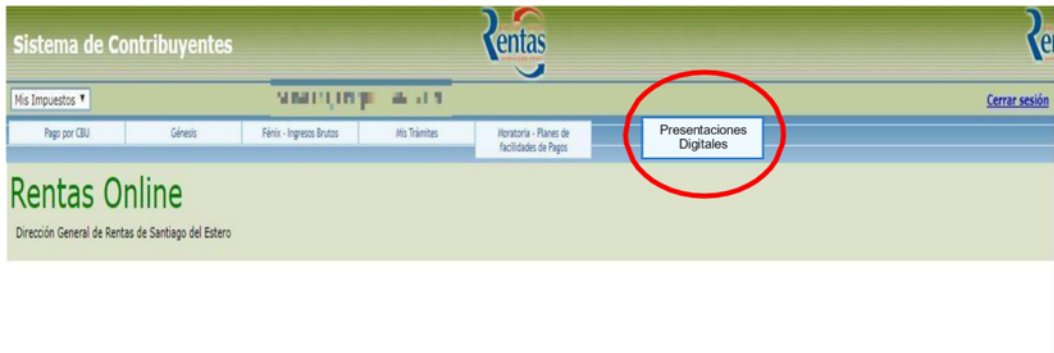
Sistema de Contribuyentes

Rentas

Re

Mis Impuestos ▾

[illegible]

Cerrar sesión

Pago por CBU

Génesis

Fénix - Ingresos Brutos

Mis Trámites

Moratoria - Planes de facilidades de Pagos

Presentaciones Digitales

Rentas Online

Dirección General de Rentas de Santiago del Estero